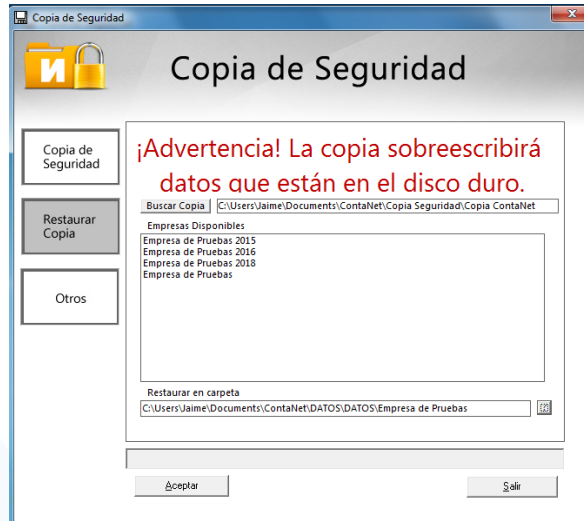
Copia de Seguridad

Copia de Seguridad

Copia de Seguridad

Restaurar Copia

Otros

¡Advertencia! La copia sobreescribirá datos que están en el disco duro.

Buscar Copia

C:\Users\Jaime\Documents\ContaNet\Copia Seguridad\Copia ContaNet

Empresas Disponibles

Empresa de Pruebas 2015
Empresa de Pruebas 2016
Empresa de Pruebas 2018
Empresa de Pruebas

Restaurar en carpeta

C:\Users\Jaime\Documents\ContaNet\DATOS\DATOS\Empresa de Pruebas

Aceptar

Salir